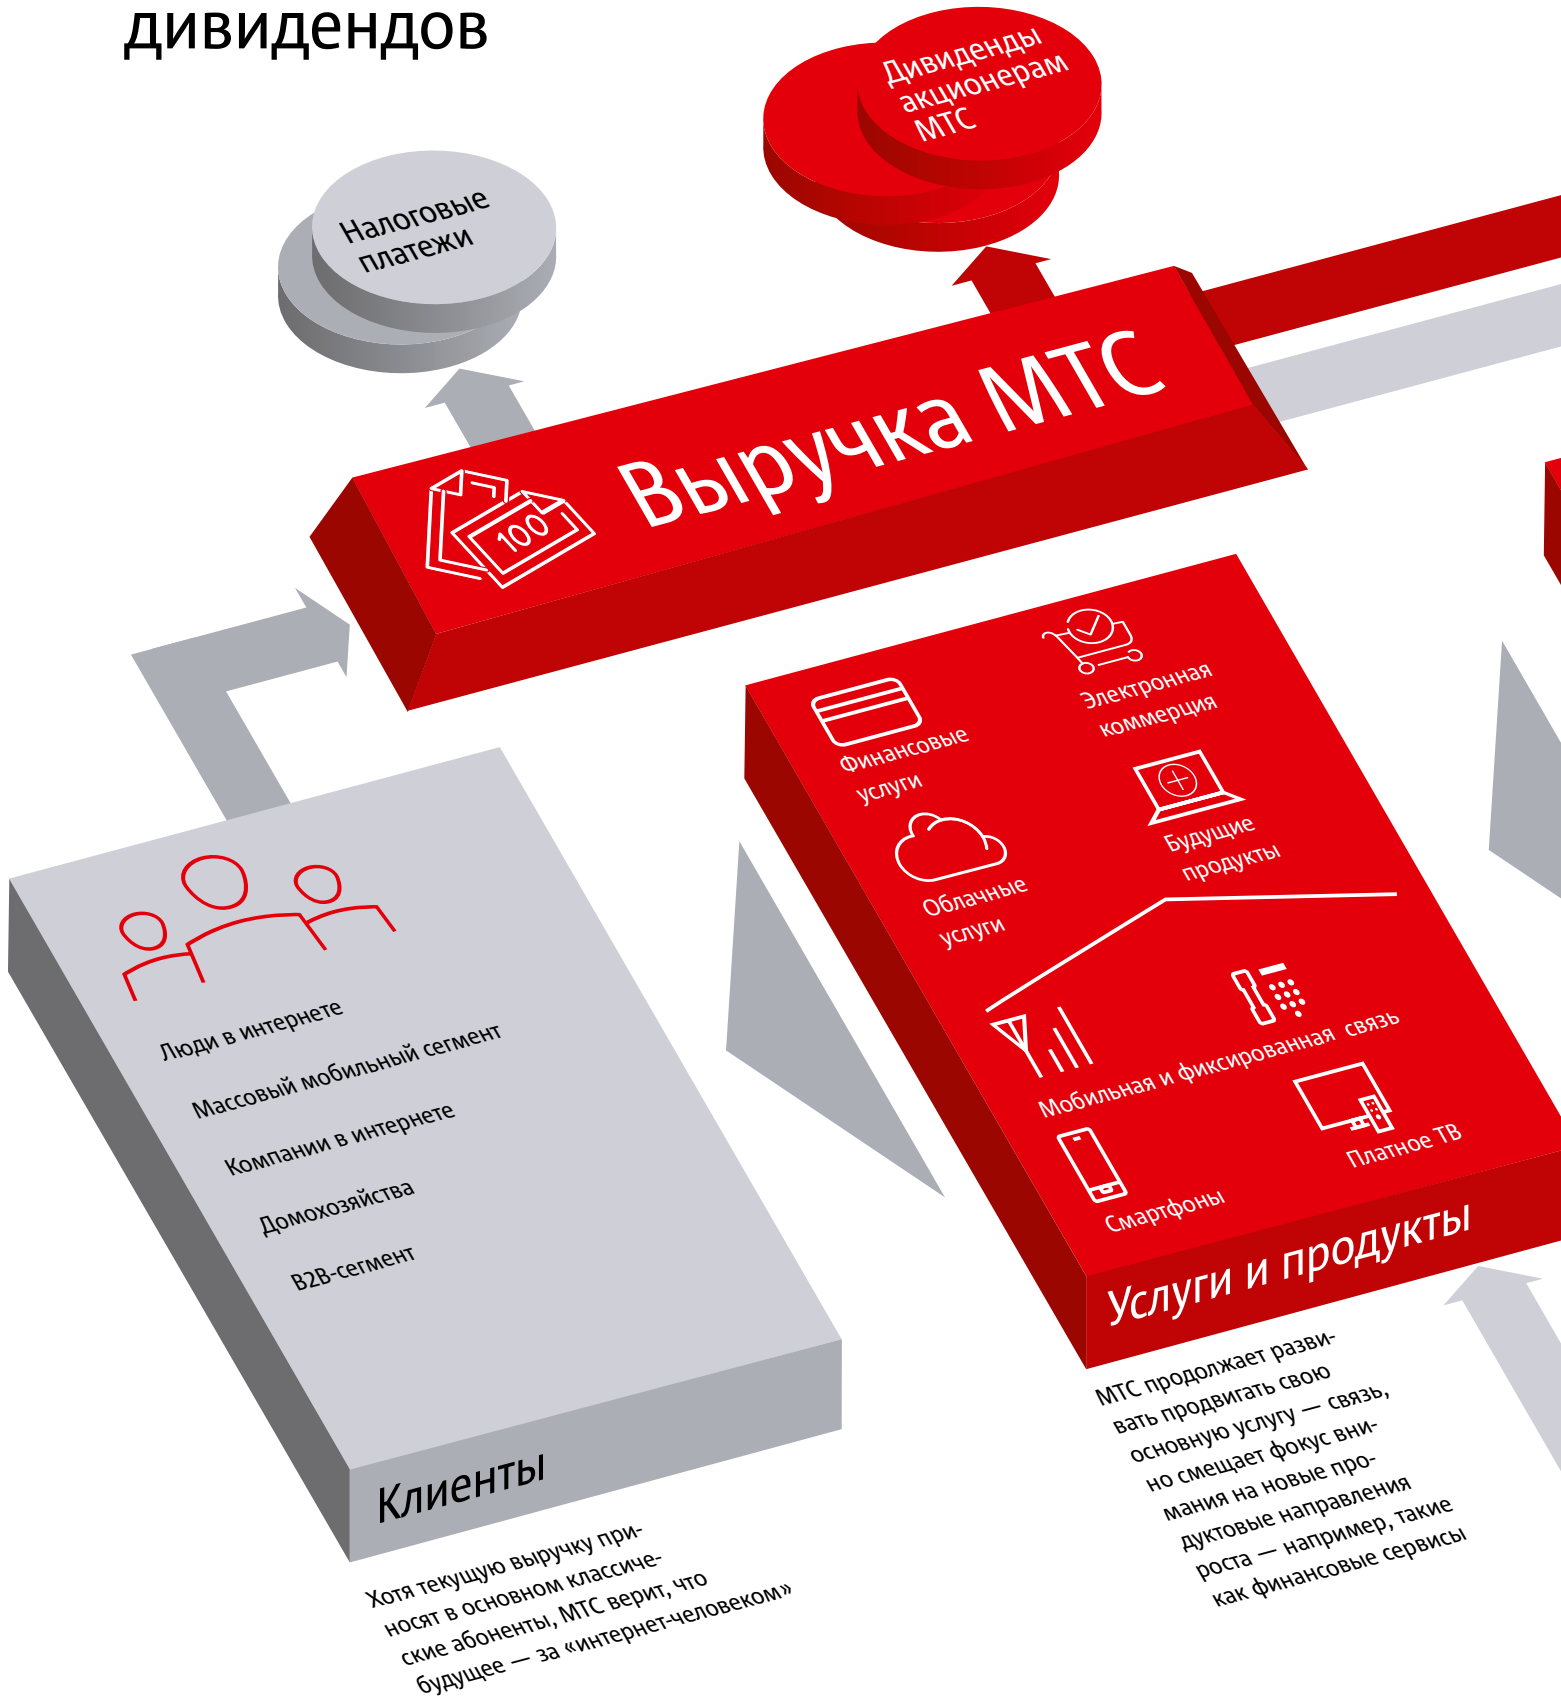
дивидендов

Дивиденды акционерам МТС

Налоговые платежи

Выручка МТС

100

Финансовые услуги

Электронная коммерция

Облачные услуги

Будущие продукты

Мобильная и фиксированная связь

Платное ТВ

Смартфоны

Услуги и продукты

Люди в интернете

Массовый мобильный сегмент

Компании в интернете

Домохозяйства

B2B-сегмент

Клиенты

Хотя текущую выручку приносят в основном классические абоненты, МТС верит, что будущее — за «интернет-человеком»

МТС продолжает развивать продвигать свою основную услугу — связь, но смещает фокус внимания на новые продуктовые направления роста — например, такие как финансовые сервисы